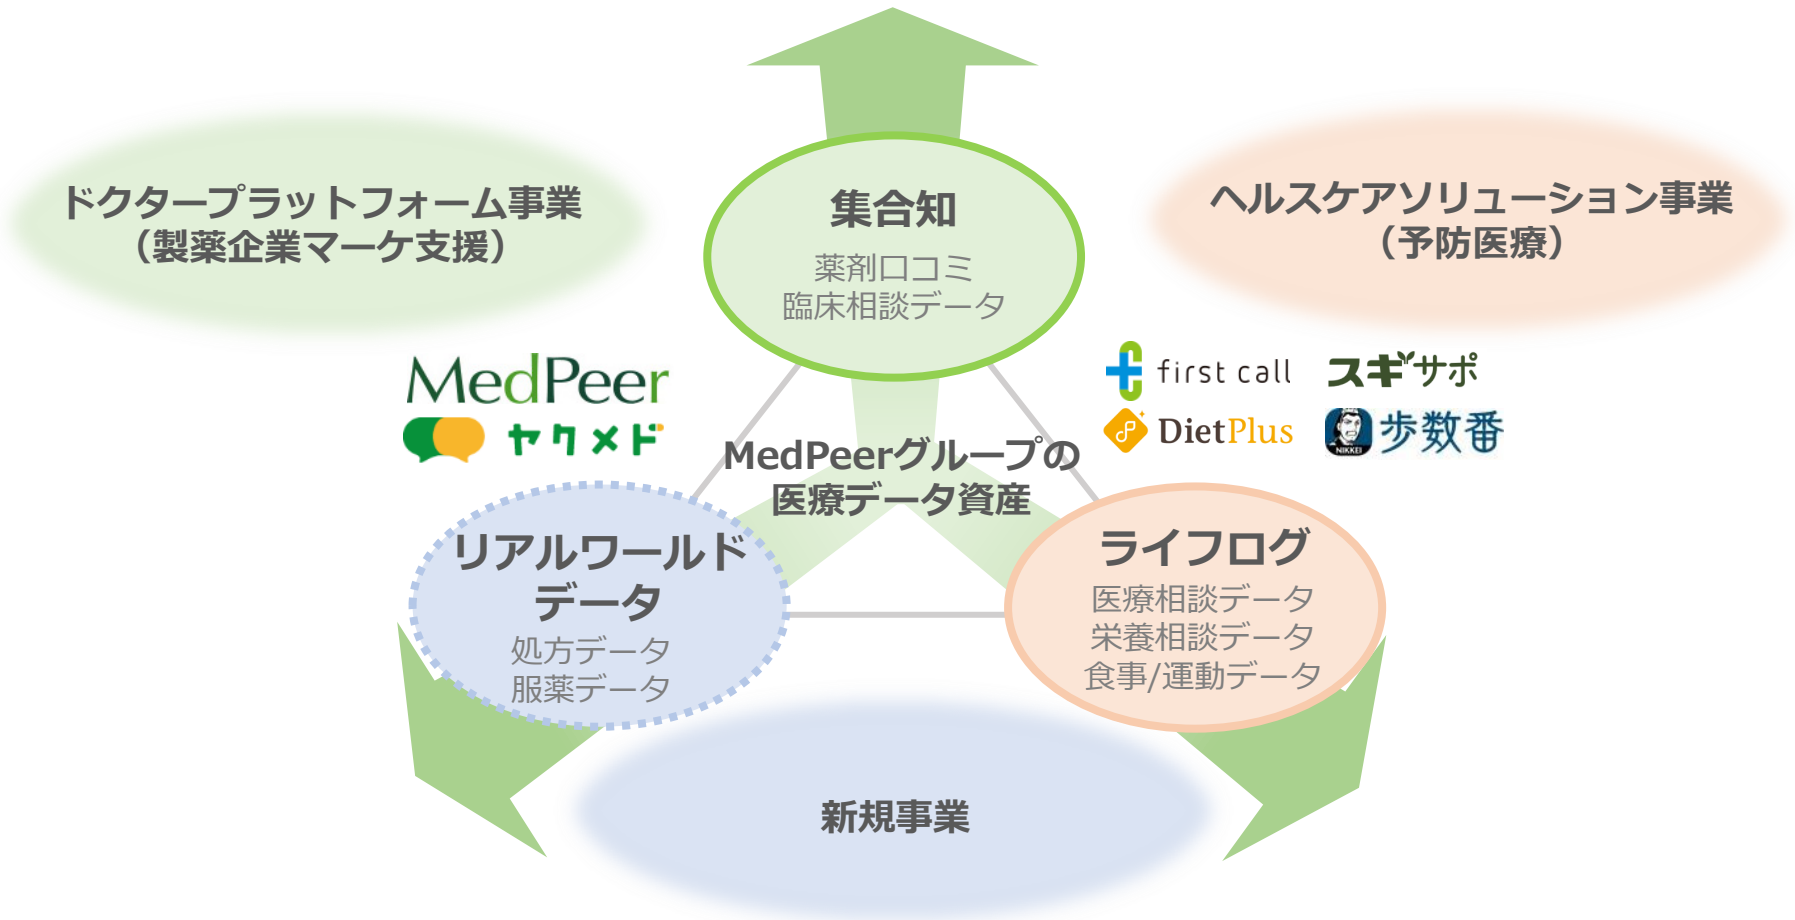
ドクタープラットフォーム事業
（製薬企業マーケ支援）

集合知
薬剤口コミ
臨床相談データ

ヘルスケアソリューション事業
（予防医療）

MedPeer
ヤクメド

first call
スギサポ
DietPlus
NIKKEI
歩数番

MedPeerグループの
医療データ資産

リアルワールドデータ
処方データ
服薬データ

ライフログ
医療相談データ
栄養相談データ
食事/運動データ

新規事業